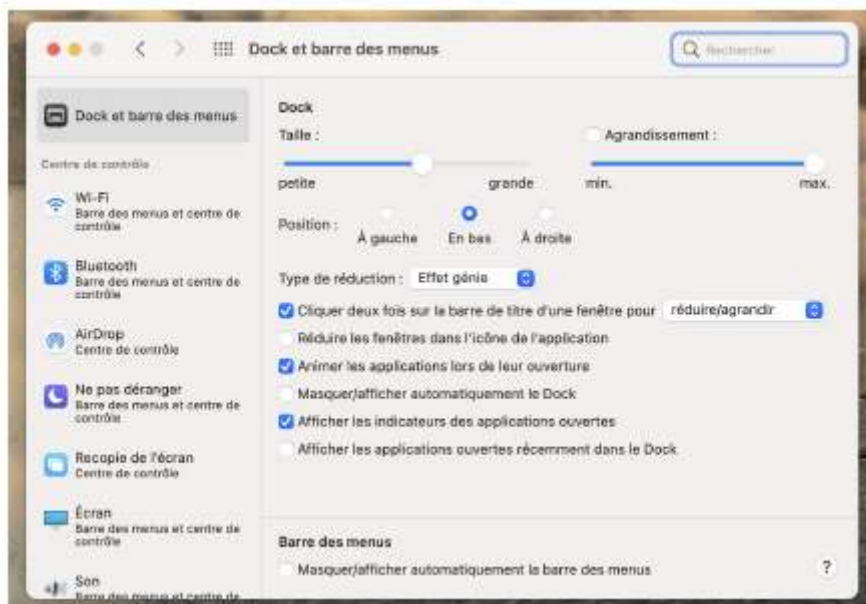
Dock et barre des menus

Rechercher

Dock et barre des menus

Centre de contrôle

Wi-Fi
Barre des menus et centre de contrôle

Bluetooth
Barre des menus et centre de contrôle

AirDrop
Centre de contrôle

Ne pas déranger
Barre des menus et centre de contrôle

Recopie de l'écran
Centre de contrôle

Écran
Barre des menus et centre de contrôle

Son
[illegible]

Dock

Taille :

petite grande

Agrandissement :

min. max.

Position : À gauche En bas À droite

Type de réduction : Effet génie

Cliquer deux fois sur la barre de titre d'une fenêtre pour réduire/agrandir

Réduire les fenêtres dans l'icône de l'application

Animer les applications lors de leur ouverture

Masquer/afficher automatiquement le Dock

Afficher les indicateurs des applications ouvertes

Afficher les applications ouvertes récemment dans le Dock

Barre des menus

Masquer/afficher automatiquement la barre des menus

?